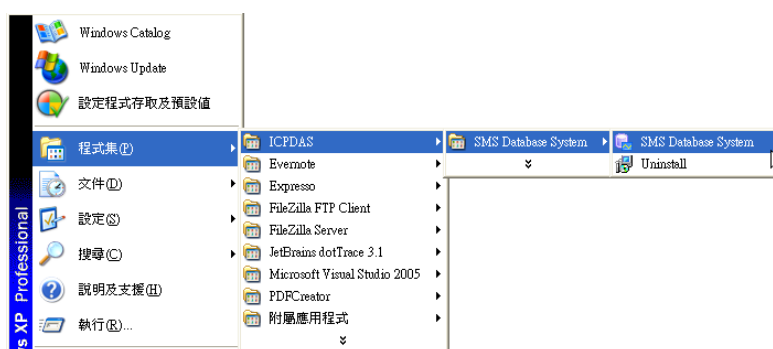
s XP Professional

Windows Catalog
Windows Update
設定程式存取及預設值
程式集(P)
文件(D)
設定(S)
搜尋(C)
說明及支援(H)
執行(R)...

ICPDAS
Evernote
Expresso
FileZilla FTP Client
FileZilla Server
JetBrains dotTrace 3.1
Microsoft Visual Studio 2005
PDFCreator
附屬應用程式
»

SMS Database System
»

SMS Database System
Uninstall